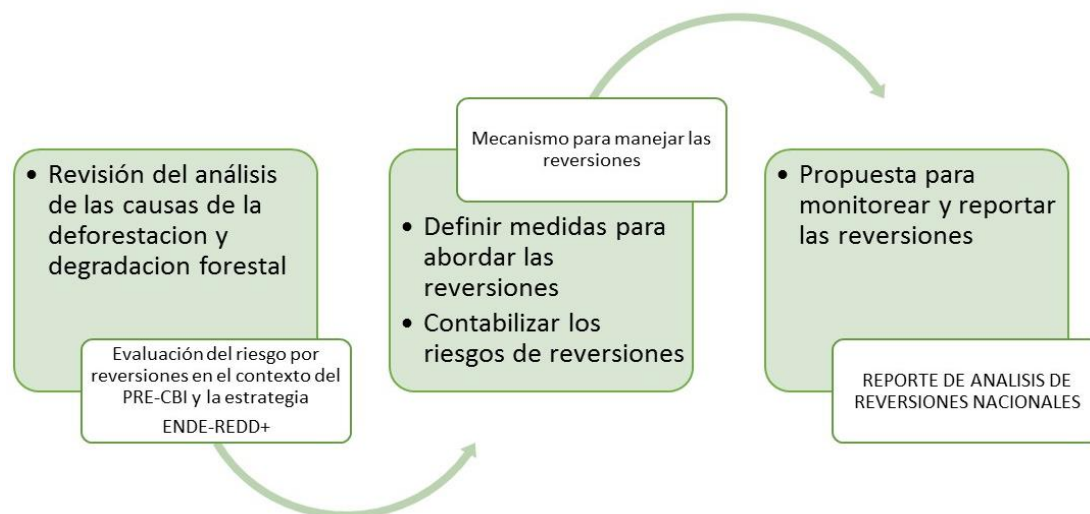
• Revisión del análisis de las causas de la deforestacion y degradacion forestal

Evaluación del riesgo por reversiones en el contexto del PRE-CBI y la estrategia ENDE-REDD+

Mecanismo para manejar las reversiones

• Definir medidas para abordar las reversiones
• Contabilizar los riesgos de reversiones

• Propuesta para monitorear y reportar las reversiones

REPORTE DE ANALISIS DE REVERSIONES NACIONALES